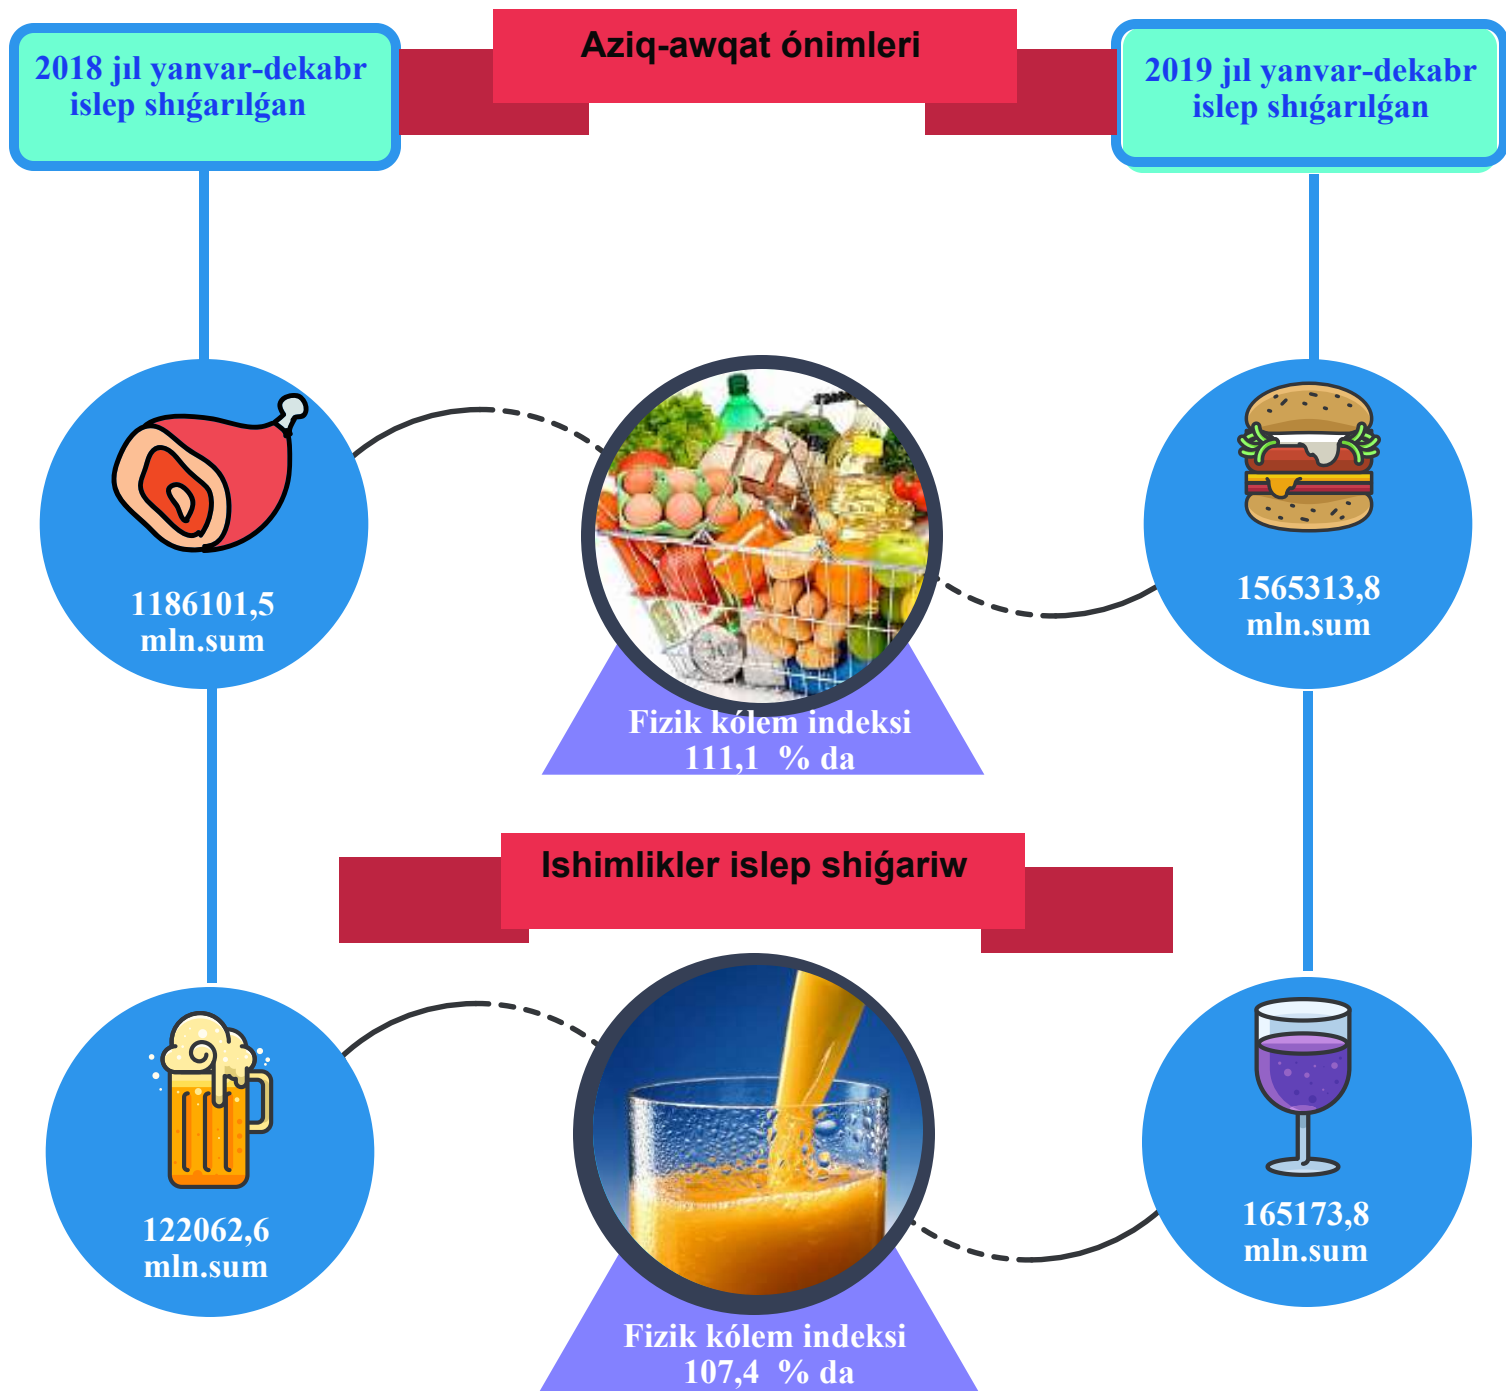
2018 jıl yanvar-dekabr islep shıǵarılǵan

Aziq-awqat ónimleri

2019 jıl yanvar-dekabr islep shıǵarılǵan

1186101,5 mln.sum

1565313,8 mln.sum

Fizik kólem indeksi 111,1 % da

Ishimlikler islep shiǵariw

122062,6 mln.sum

165173,8 mln.sum

Fizik kólem indeksi 107,4 % da